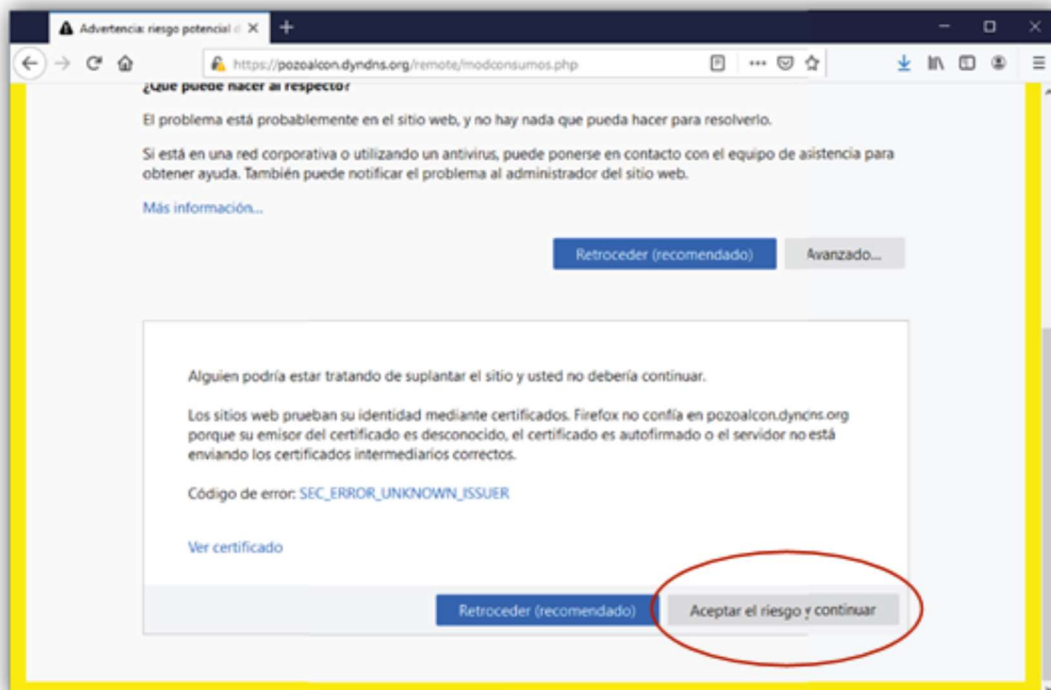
Advertencia: riesgo potencial d ×

+

https://pozoalcon.dyndns.org/remote/modconsumos.php

¿Qué puede hacer al respecto?

El problema está probablemente en el sitio web, y no hay nada que pueda hacer para resolverlo.

Si está en una red corporativa o utilizando un antivirus, puede ponerse en contacto con el equipo de asistencia para obtener ayuda. También puede notificar el problema al administrador del sitio web.

Más información...

Retroceder (recomendado)

Avanzado...

Alguien podría estar tratando de suplantar el sitio y usted no debería continuar.

Los sitios web prueban su identidad mediante certificados. Firefox no confía en pozoalcon.dyndns.org porque su emisor del certificado es desconocido, el certificado es autofirmado o el servidor no está enviando los certificados intermediarios correctos.

Código de error: SEC_ERROR_UNKNOWN_ISSUER

Ver certificado

Retroceder (recomendado)

Aceptar el riesgo y continuar